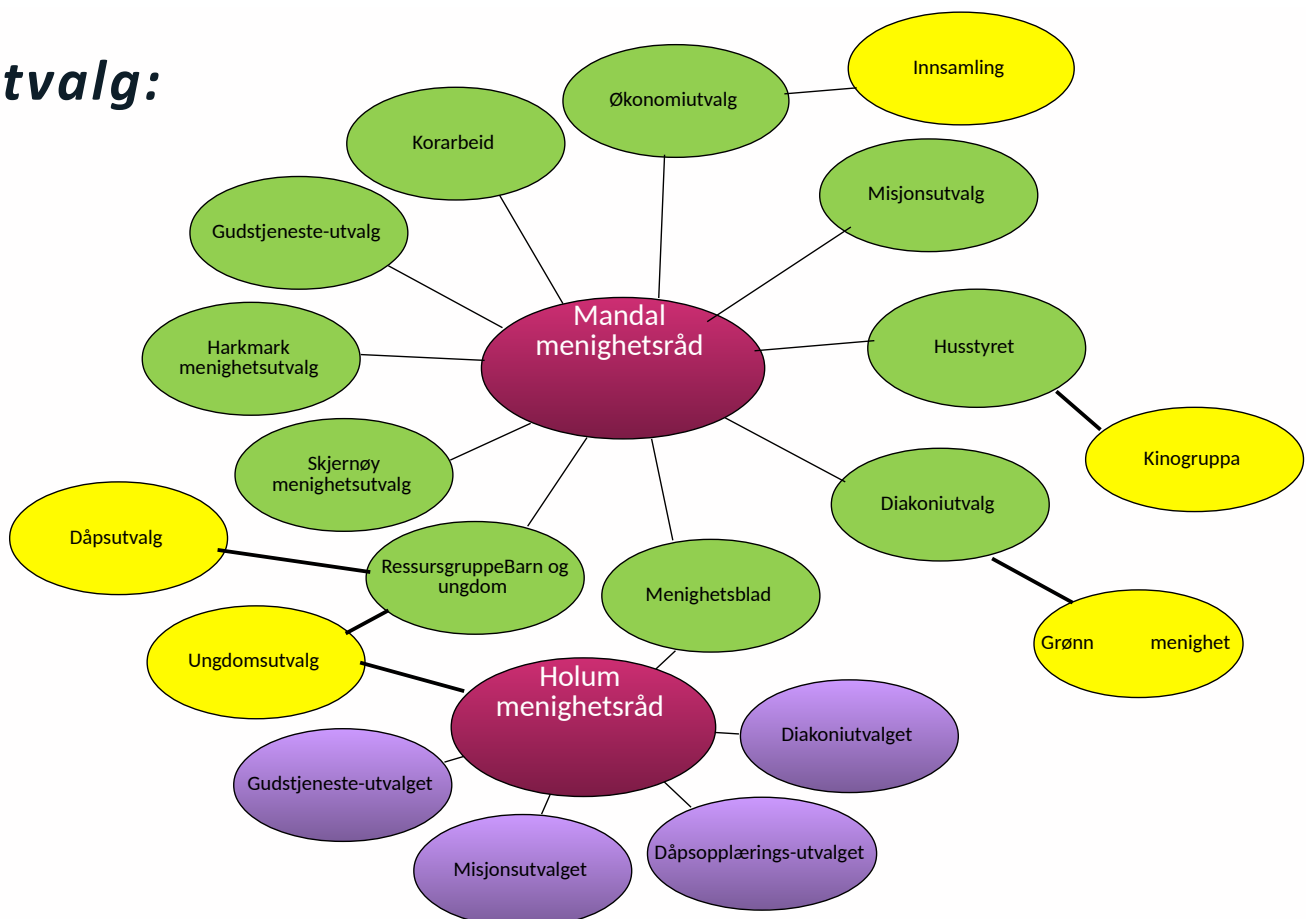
tvalg:

Innsamling

Økonomiutvalg

Korarbeid

Misjonsutvalg

Gudstjeneste-utvalg

Mandal menighetsråd

Husstyret

Harkmark menighetsutvalg

Kinogruppa

Skjernøy menighetsutvalg

Diakoniutvalg

Dåpsutvalg

RessursgruppeBarn og ungdom

Menighetsblad

Grønn menighet

Ungdomsutvalg

Holum menighetsråd

Diakoniutvalget

Gudstjeneste-utvalget

Dåpsopplærings-utvalget

Misjonsutvalget